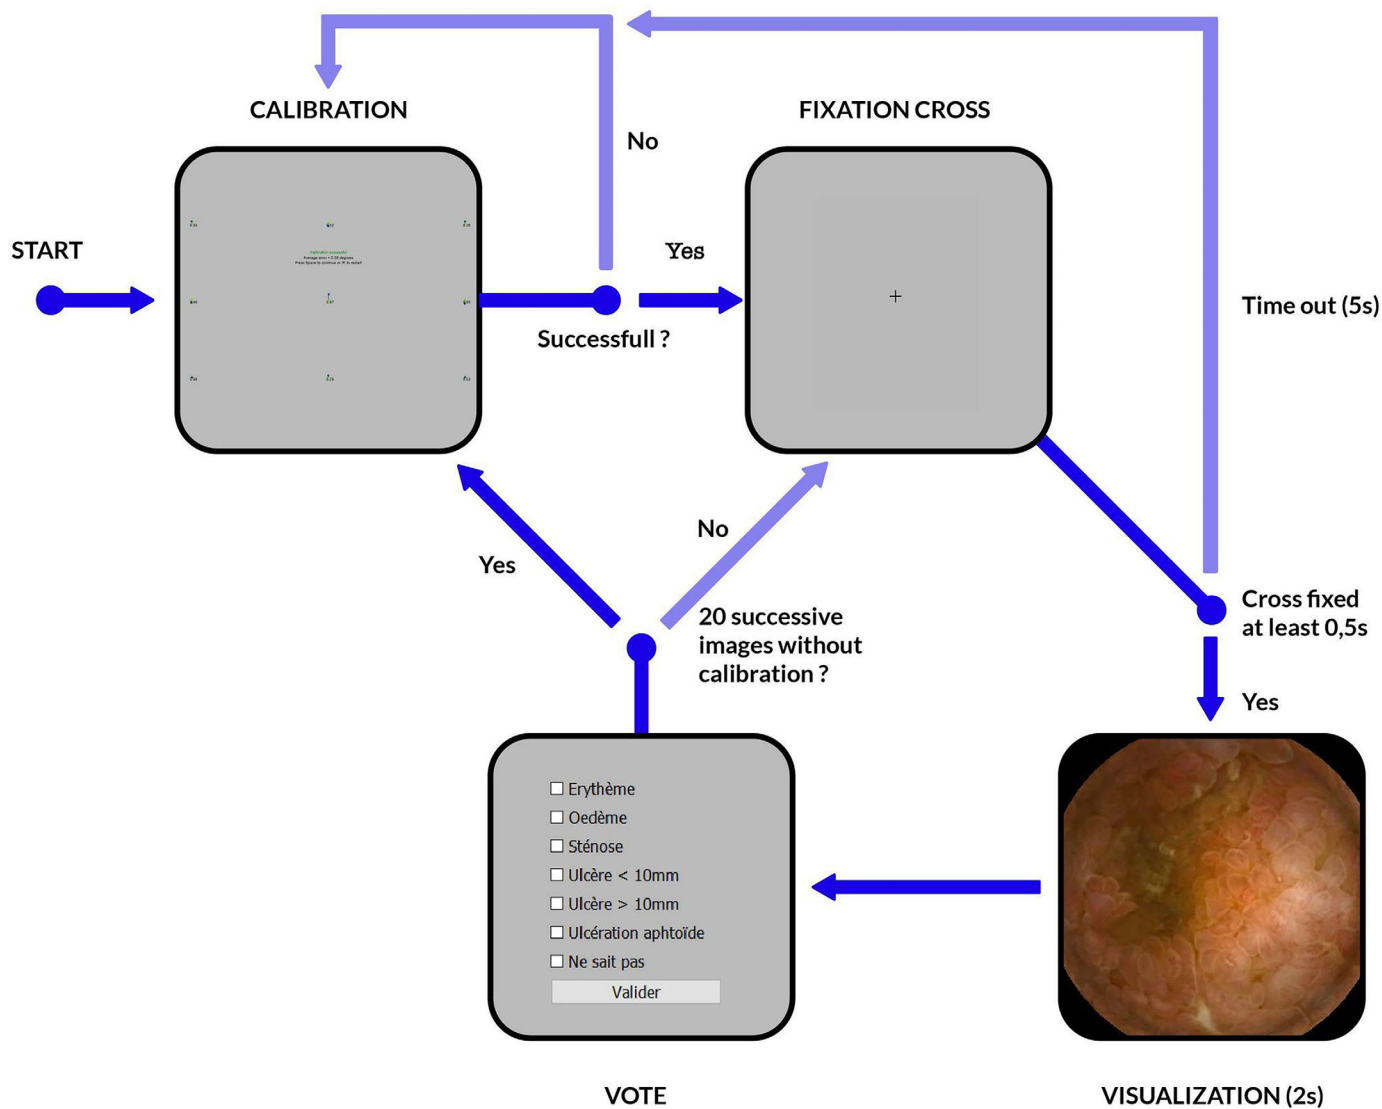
CALIBRATION

No

FIXATION CROSS

START

Yes

Successfull ?

Time out (5s)

+

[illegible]

No

Yes

20 successive images without calibration ?

Cross fixed at least 0,5s

Yes

☐ Erythème
☐ Oedème
☐ Sténose
☐ Ulcère < 10mm
☐ Ulcère > 10mm
☐ Ulcération aphtoïde
☐ Ne sait pas
Valider

VOTE

VISUALIZATION (2s)